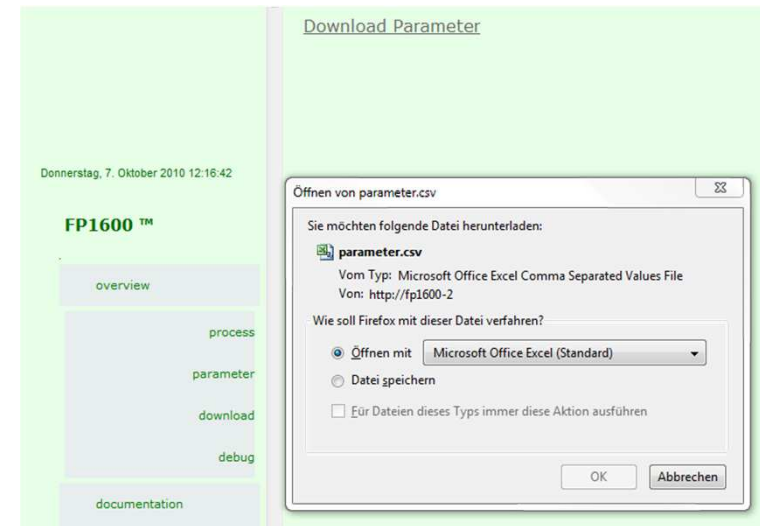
Download Parameter

Donnerstag, 7. Oktober 2010 12:16:42

FP1600 ™

overview

process

parameter

download

debug

documentation

Öffnen von parameter.csv

Sie möchten folgende Datei herunterladen:

parameter.csv

Vom Typ: Microsoft Office Excel Comma Separated Values File

Von: http://fp1600-2

Wie soll Firefox mit dieser Datei verfahren?

Öffnen mit Microsoft Office Excel (Standard)

Datei speichern

Für Dateien dieses Typs immer diese Aktion ausführen

OK Abbrechen